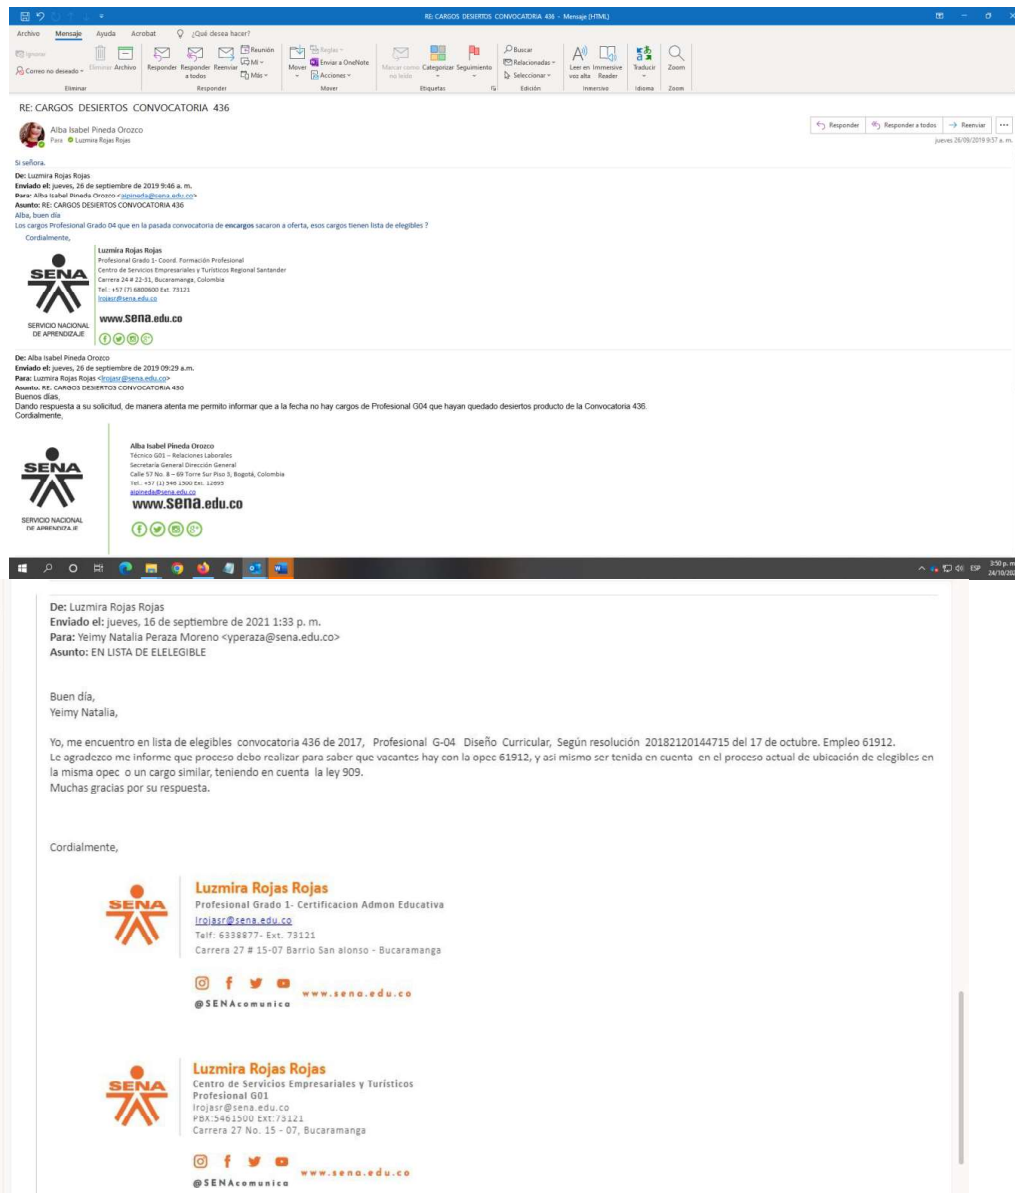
RE: CARGOS DESIERTOS CONVOCATORIA 436 - Mensaje (HTML)

Archivo Mensaje Ayuda Acrobat ¿Qué desea hacer?

Ignorar Correo no deseado Eliminar Archivo Responder Responder a todos Reenviar Reunión MI Más Mover Reglas Enviar a OneNote Acciones Marcar como no leído Categorizar Seguimiento Buscar Relacionadas Seleccionar Leer en voz alta Immersive Reader Traducir Zoom

Eliminar Responder Mover Etiquetas Edición Inmersivo Idioma Zoom

RE: CARGOS DESIERTOS CONVOCATORIA 436

Alba Isabel Pineda Orozco
Para Luzmira Rojas Rojas

Responder Responder a todos Reenviar ...
jueves 26/09/2019 9:57 a. m.

Si señora.

De: Luzmira Rojas Rojas
Enviado el: jueves, 26 de septiembre de 2019 9:46 a. m.
Para: Alba Isabel Pineda Orozco <aipineda@sena.edu.co>
Asunto: RE: CARGOS DESIERTOS CONVOCATORIA 436
Alba, buen día
Los cargos Profesional Grado 04 que en la pasada convocatoria de encargos sacaron a oferta, esos cargos tienen lista de elegibles ?
Cordialmente,

Luzmira Rojas Rojas
Profesional Grado 1- Coord. Formación Profesional
Centro de Servicios Empresariales y Turísticos Regional Santander
Carrera 24 # 22-31, Bucaramanga, Colombia
Tel.: +57 (7) 6800600 Ext. 73121
lrojasr@sena.edu.co
SENA
SERVICIO NACIONAL DE APRENDIZAJE
www.sena.edu.co

De: Alba Isabel Pineda Orozco
Enviado el: jueves, 26 de septiembre de 2019 09:29 a.m.
Para: Luzmira Rojas Rojas <lrojasr@sena.edu.co>
Asunto: RE: CARGOS DESIERTOS CONVOCATORIA 436
Buenos días,
Dando respuesta a su solicitud, de manera atenta me permito informar que a la fecha no hay cargos de Profesional G04 que hayan quedado desiertos producto de la Convocatoria 436.
Cordialmente,

Alba Isabel Pineda Orozco
Técnico G01 – Relaciones Laborales
Secretaría General Dirección General
Calle 57 No. 8 – 69 Torre Sur Piso 3, Bogotá, Colombia
Tel.: +57 (1) 546 1500 Ext. 12695
aipineda@sena.edu.co
SENA
SERVICIO NACIONAL DE APRENDIZAJE
www.sena.edu.co

ESP 3:50 p. m. 24/10/20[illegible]

De: Luzmira Rojas Rojas
Enviado el: jueves, 16 de septiembre de 2021 1:33 p. m.
Para: Yeimy Natalia Peraza Moreno <yperaza@sena.edu.co>
Asunto: EN LISTA DE ELELEGIBLE

Buen día,
Yeimy Natalia,

Yo, me encuentro en lista de elegibles convocatoria 436 de 2017, Profesional G-04 Diseño Curricular, Según resolución 201821201447 15 del 17 de octubre. Empleo 61912.
Le agradezco me informe que proceso debo realizar para saber que vacantes hay con la opec 61912, y así mismo ser tenida en cuenta en el proceso actual de ubicación de elegibles en la misma opec o un cargo similar, teniendo en cuenta la ley 909.
Muchas gracias por su respuesta.

Cordialmente,

SENA
Luzmira Rojas Rojas
Profesional Grado 1- Certificacion Admon Educativa
lrojasr@sena.edu.co
Telf: 6338877- Ext. 73121
Carrera 27 # 15-07 Barrio San alonso - Bucaramanga
@SENAcomunica
www.sena.edu.co

SENA
Luzmira Rojas Rojas
Centro de Servicios Empresariales y Turisticos
Profesional G01
lrojasr@sena.edu.co
PBX:5461500 Ext:73121
Carrera 27 No. 15 - 07, Bucaramanga
@SENAcomunica
www.sena.edu.co